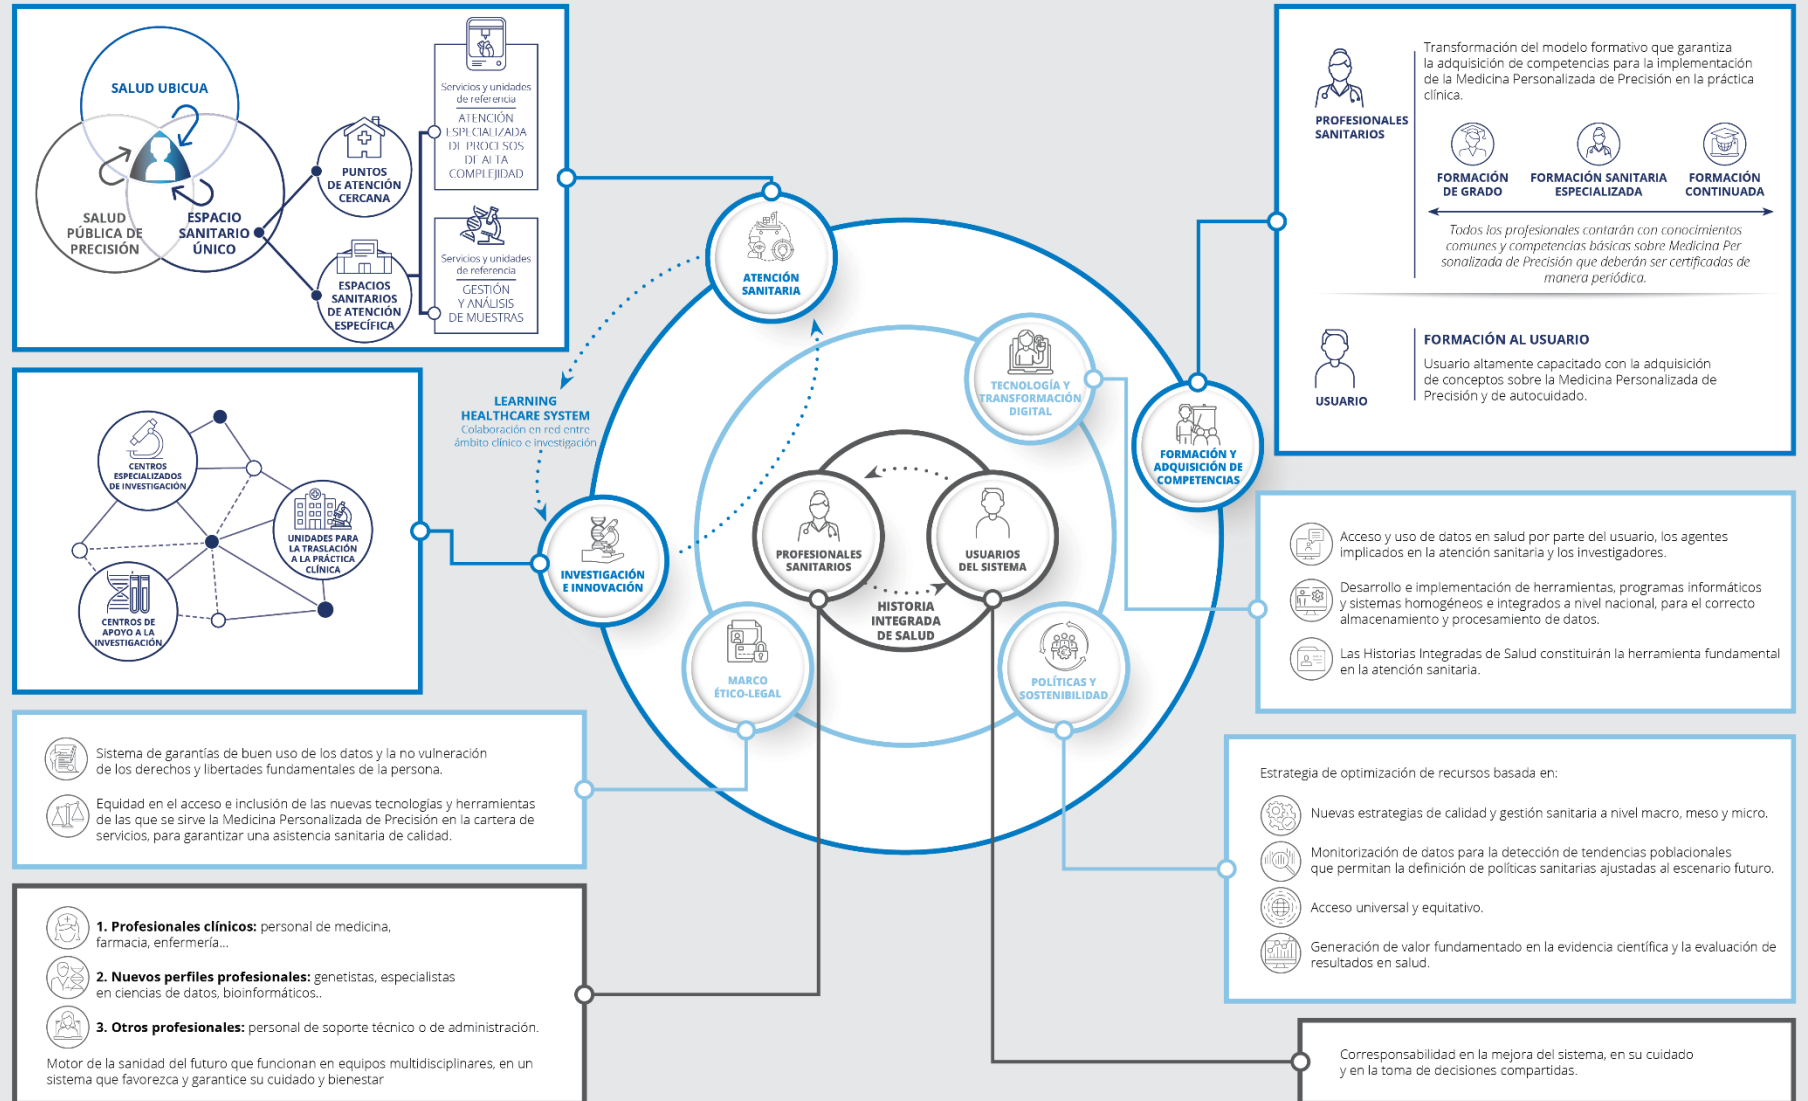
SALUD UBICUA

SALUD PÚBLICA DE PRECISIÓN

ESPACIO SANITARIO ÚNICO

PUNTOS DE ATENCIÓN CERCANA

ESPACIOS SANITARIOS DE ATENCIÓN ESPECÍFICA

Servicios y unidades de referencia

ATENCIÓN ESPECIALIZADA DE PROCESOS DE ALTA COMPLEJIDAD

Servicios y unidades de referencia

GESTIÓN Y ANÁLISIS DE MUESTRAS

CENTROS ESPECIALIZADOS DE INVESTIGACIÓN

UNIDADES PARA LA TRASLACIÓN A LA PRÁCTICA CLÍNICA

CENTROS DE APOYO A LA INVESTIGACIÓN

LEARNING HEALTHCARE SYSTEM
Colaboración en red entre ámbito clínico e investigación

ATENCIÓN SANITARIA

INVESTIGACIÓN E INNOVACIÓN

TECNOLOGÍA Y TRANSFORMACIÓN DIGITAL

FORMACIÓN Y ADQUISICIÓN DE COMPETENCIAS

PROFESIONALES SANITARIOS

USUARIOS DEL SISTEMA

HISTORIA INTEGRADA DE SALUD

MARCO ÉTICO-LEGAL

POLÍTICAS Y SOSTENIBILIDAD

PROFESIONALES SANITARIOS

Transformación del modelo formativo que garantiza la adquisición de competencias para la implementación de la Medicina Personalizada de Precisión en la práctica clínica.

FORMACIÓN DE GRADO

FORMACIÓN SANITARIA ESPECIALIZADA

FORMACIÓN CONTINUADA

Todos los profesionales contarán con conocimientos comunes y competencias básicas sobre Medicina Personalizada de Precisión que deberán ser certificadas de manera periódica.

USUARIO

FORMACIÓN AL USUARIO
Usuario altamente capacitado con la adquisición de conceptos sobre la Medicina Personalizada de Precisión y de autocuidado.

Acceso y uso de datos en salud por parte del usuario, los agentes implicados en la atención sanitaria y los investigadores.

Desarrollo e implementación de herramientas, programas informáticos y sistemas homogéneos e integrados a nivel nacional, para el correcto almacenamiento y procesamiento de datos.

Las Historias Integradas de Salud constituirán la herramienta fundamental en la atención sanitaria.

Sistema de garantías de buen uso de los datos y la no vulneración de los derechos y libertades fundamentales de la persona.

Equidad en el acceso e inclusión de las nuevas tecnologías y herramientas de las que se sirve la Medicina Personalizada de Precisión en la cartera de servicios, para garantizar una asistencia sanitaria de calidad.

Estrategia de optimización de recursos basada en:

Nuevas estrategias de calidad y gestión sanitaria a nivel macro, meso y micro.

Monitorización de datos para la detección de tendencias poblacionales que permitan la definición de políticas sanitarias ajustadas al escenario futuro.

Acceso universal y equitativo.

Generación de valor fundamentado en la evidencia científica y la evaluación de resultados en salud.

1. Profesionales clínicos: personal de medicina, farmacia, enfermería...

2. Nuevos perfiles profesionales: genetistas, especialistas en ciencias de datos, bioinformáticos..

3. Otros profesionales: personal de soporte técnico o de administración.

Motor de la sanidad del futuro que funcionan en equipos multidisciplinares, en un sistema que favorezca y garantice su cuidado y bienestar

Corresponsabilidad en la mejora del sistema, en su cuidado y en la toma de decisiones compartidas.